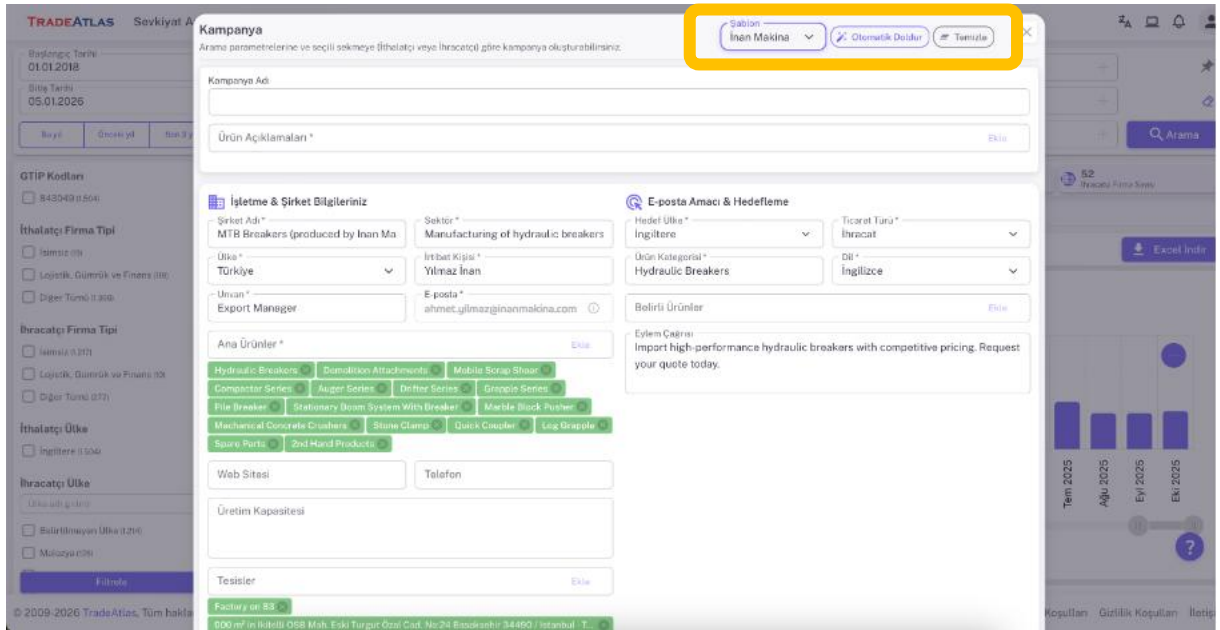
TRADEATLAS Sevkiyat A

Başlangıç Tarihi
01.01.2018
Bitiş Tarihi
05.01.2026

Bu yıl Önceki yıl Son 3 y

GTIP Kodları
843049 (1.604)

İthalatçı Firma Tipi
İsimsiz (75)
Lojistik, Gümrük ve Finans (18)
Diğer Türnü (1.359)

İhracatçı Firma Tipi
İsimsiz (1.212)
Lojistik, Gümrük ve Finans (10)
Diğer Türnü (372)

İthalatçı Ülke
İngiltere (1.604)

İhracatçı Ülke
Ülke adı girin
Belirtilmeyen Ülke (1.214)
Malezya (26)

Filtrele

© 2009-2026 TradeAtlas, Tüm hakla

Kampanya
Arama parametrelerine ve seçili sekmeye (İthalatçı veya İhracatçı) göre kampanya oluşturabilirsiniz.

Şablon
İnan Makina
Otomatik Doldur
Temizle

Kampanya Adı

Ürün Açıklamaları *
Ekle

İşletme & Şirket Bilgileriniz

Şirket Adı *
MTB Breakers (produced by İnan Ma
Sektör *
Manufacturing of hydraulic breakers
Ülke *
Türkiye
İrtibat Kişisi *
Yılmaz İnan
Unvan *
Export Manager
E-posta *
ahmet.yilmaz@inanmakina.com

Ana Ürünler *
Ekle
Hydraulic Breakers
Demolition Attachments
Mobile Scrap Shear
Compactor Series
Auger Series
Drifter Series
Grapple Series
Pile Breaker
Stationary Boom System With Breaker
Marble Block Pusher
Mechanical Concrete Crushers
Stone Clamp
Quick Coupler
Log Grapple
Spare Parts
2nd Hand Products

Web Sitesi
Telefon

Üretim Kapasitesi

Tesisler
Ekle
Factory on 83
000 m² in İkitelli OSB Mah. Eski Turgut Özal Cad. No:24 Başakşehir 34490 / İstanbul - T...

E-posta Amacı & Hedefleme

Hedef Ülke *
İngiltere
Ticaret Türü *
İhracat
Ürün Kategorisi *
Hydraulic Breakers
Dil *
İngilizce

Belirli Ürünler
Ekle

Eylem Çağrısı
Import high-performance hydraulic breakers with competitive pricing. Request your quote today.

Arama
52
İhracatçı Firma Sayısı
Excel İndir
Tem 2025
Ağu 2025
Eyl 2025
Eki 2025
?
Koşulları Gizlilik Koşulları İleti